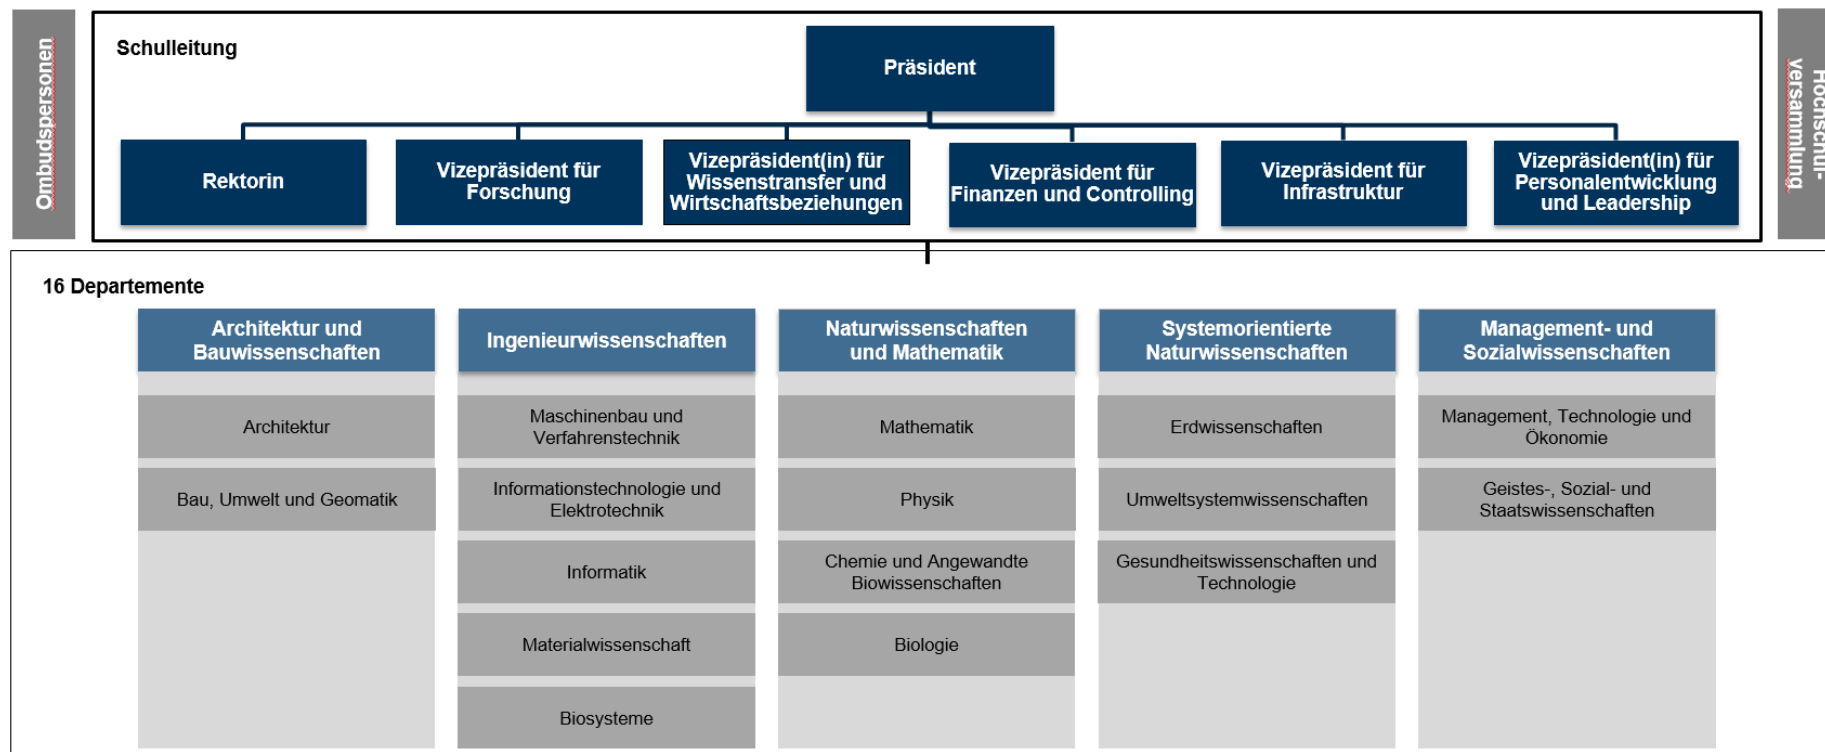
Ombudspersonen

Schulleitung

Präsident

Rektorin

Vizepräsident für Forschung

Vizepräsident(in) für Wissenstransfer und Wirtschaftsbeziehungen

Vizepräsident für Finanzen und Controlling

Vizepräsident für Infrastruktur

Vizepräsident(in) für Personalentwicklung und Leadership

Hochschul-versammlung

16 Departemente

Architektur und Bauwissenschaften

Architektur

Bau, Umwelt und Geomatik

Ingenieurwissenschaften

Maschinenbau und Verfahrenstechnik

Informationstechnologie und Elektrotechnik

Informatik

Materialwissenschaft

Biosysteme

Naturwissenschaften und Mathematik

Mathematik

Physik

Chemie und Angewandte Biowissenschaften

Biologie

Systemorientierte Naturwissenschaften

Erdwissenschaften

Umweltsystemwissenschaften

Gesundheitswissenschaften und Technologie

Management- und Sozialwissenschaften

Management, Technologie und Ökonomie

Geistes-, Sozial- und Staatswissenschaften